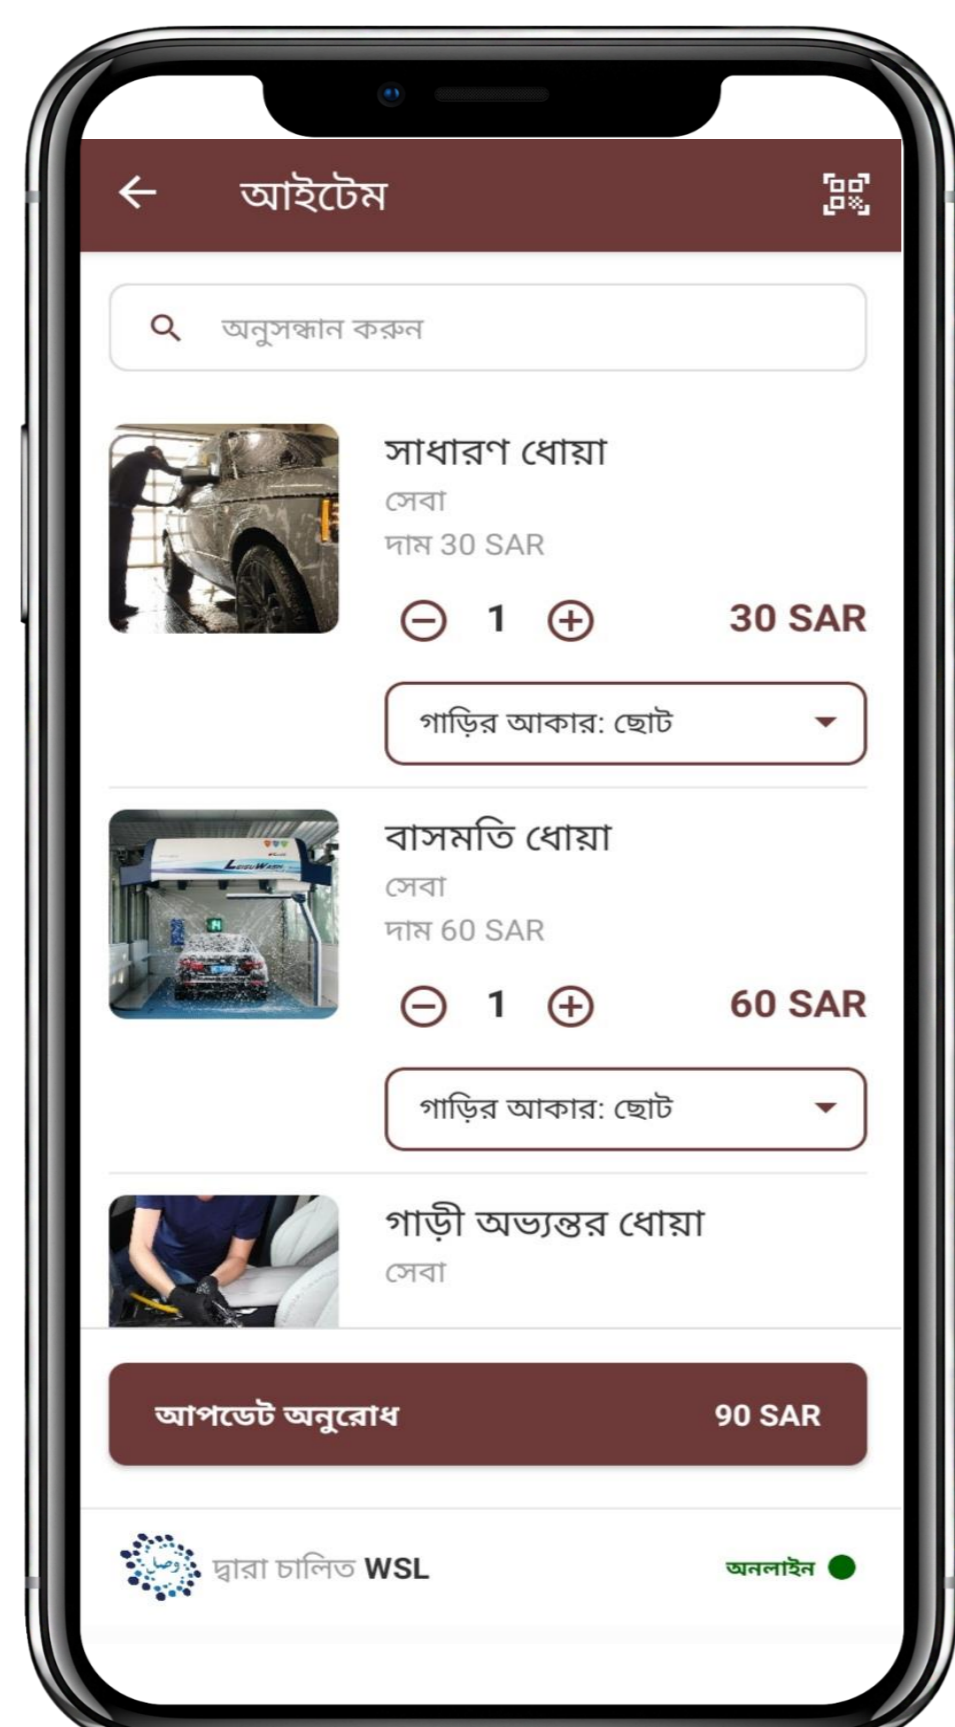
আইটেম

অনুসন্ধান করুন

সাধারণ ধোয়া
সেবা
দাম 30 SAR
1
30 SAR
গাড়ির আকার: ছোট

বাসমতি ধোয়া
সেবা
দাম 60 SAR
1
60 SAR
গাড়ির আকার: ছোট

গাড়ী অভ্যন্তর ধোয়া
সেবা

আপডেট অনুরোধ 90 SAR

দ্বারা চালিত WSL
অনলাইন